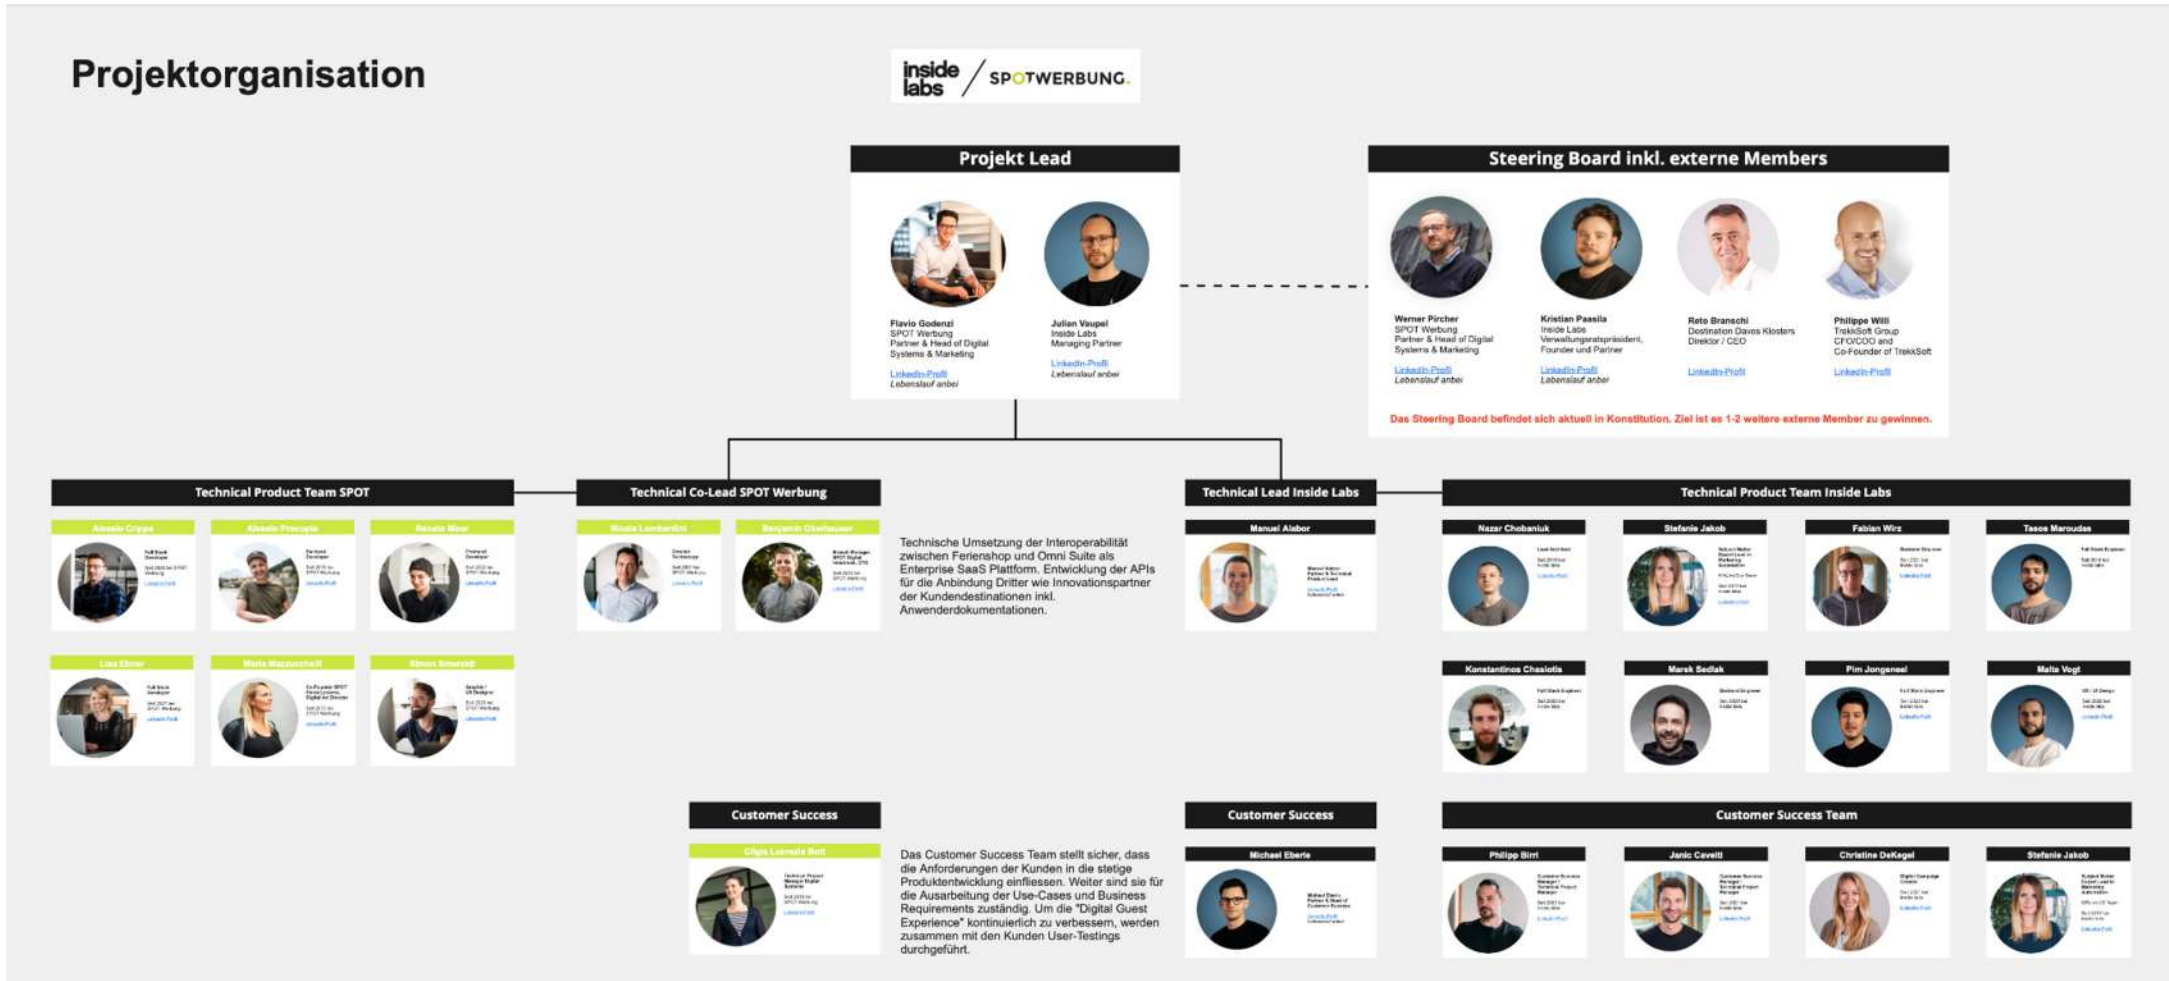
Projektorganisation

inside labs / SPOTWERBUNG.

Projekt Lead

Flavio Godenzi
SPOT Werbung
Partner & Head of Digital Systems & Marketing
LinkedIn-Profil
Lebenslauf anbei

Julian Vaupel
Inside Labs
Managing Partner
LinkedIn-Profil
Lebenslauf anbei

Steering Board inkl. externe Members

Werner Pircher
SPOT Werbung
Partner & Head of Digital Systems & Marketing
LinkedIn-Profil
Lebenslauf anbei

Kristian Paasila
Inside Labs
Verwaltungsratspräsident, Founder und Partner
LinkedIn-Profil
Lebenslauf anbei

Reto Branschi
Destination Davos Klosters
Direktor / CEO
LinkedIn-Profil

Philippe Willi
TrekkSoft Group
CFO/COO and Co-Founder of TrekkSoft
LinkedIn-Profil

Das Steering Board befindet sich aktuell in Konstitution. Ziel ist es 1-2 weitere externe Member zu gewinnen.

Technical Product Team SPOT

Alessio Crippa
Alessio Prosopio
Renato Moor
Lisa Ebner
Maria Mazzucchelli
Simon Smeraldi

Technical Co-Lead SPOT Werbung

Nicola Lombardini
Benjamin Oberhauser

Technische Umsetzung der Interoperabilität zwischen Ferienshop und Omni Suite als Enterprise SaaS Plattform. Entwicklung der APIs für die Anbindung Dritter wie Innovationspartner der Kundendestinationen inkl. Anwenderdokumentationen.

Technical Lead Inside Labs

Manuel Alabor

Technical Product Team Inside Labs

Nazar Chobaniuk
Stefanie Jakob
Fabian Wirz
Tasos Maroudas
Konstantinos Chasiotis
Marek Sedlak
Pim Jongeneel
Malte Vogt

Customer Success

Cilgia Luzzatto Bott

Das Customer Success Team stellt sicher, dass die Anforderungen der Kunden in die stetige Produktentwicklung einfliessen. Weiter sind sie für die Ausarbeitung der Use-Cases und Business Requirements zuständig. Um die "Digital Guest Experience" kontinuierlich zu verbessern, werden zusammen mit den Kunden User-Testings durchgeführt.

Customer Success

Michael Eberle

Customer Success Team

Philipp Birri
Janic Caveiti
Christine DeKegel
Stefanie Jakob